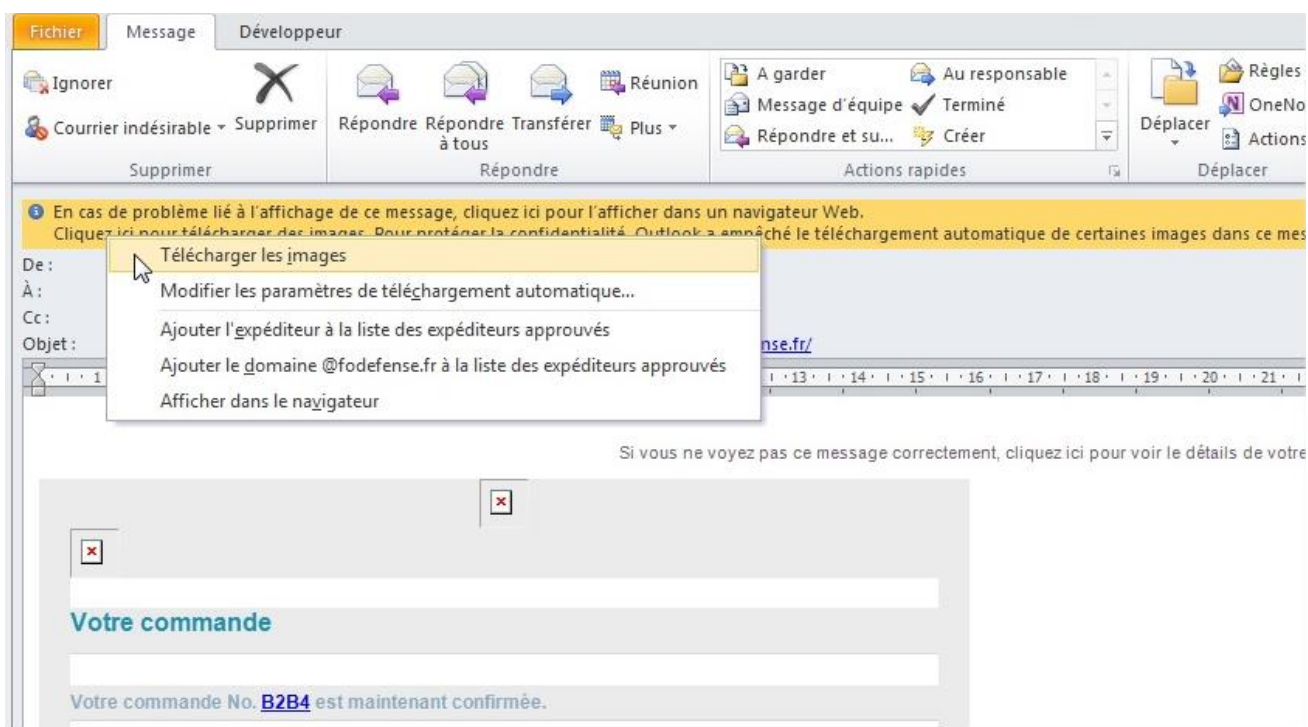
Fichier Message Développeur

Ignorer
Courrier indésirable
Supprimer
Supprimer

Répondre Répondre à tous Transférer Réunion Plus
Répondre

A garder
Message d'équipe
Répondre et su...
Au responsable
Terminé
Créer
Actions rapides

Déplacer
Règles
OneNo
Actions
Déplacer

En cas de problème lié à l'affichage de ce message, cliquez ici pour l'afficher dans un navigateur Web.
Cliquez ici pour télécharger des images. Pour protéger la confidentialité, Outlook a empêché le téléchargement automatique de certaines images dans ce mes

De :
À :
Cc :
Objet :

Télécharger les images
Modifier les paramètres de téléchargement automatique...
Ajouter l'expéditeur à la liste des expéditeurs approuvés
Ajouter le domaine @fodefense.fr à la liste des expéditeurs approuvés
Afficher dans le navigateur

nse.fr/

1 · 13 · 14 · 15 · 16 · 17 · 18 · 19 · 20 · 21

Si vous ne voyez pas ce message correctement, cliquez ici pour voir le détails de votre

Votre commande

Votre commande No. B2B4 est maintenant confirmée.